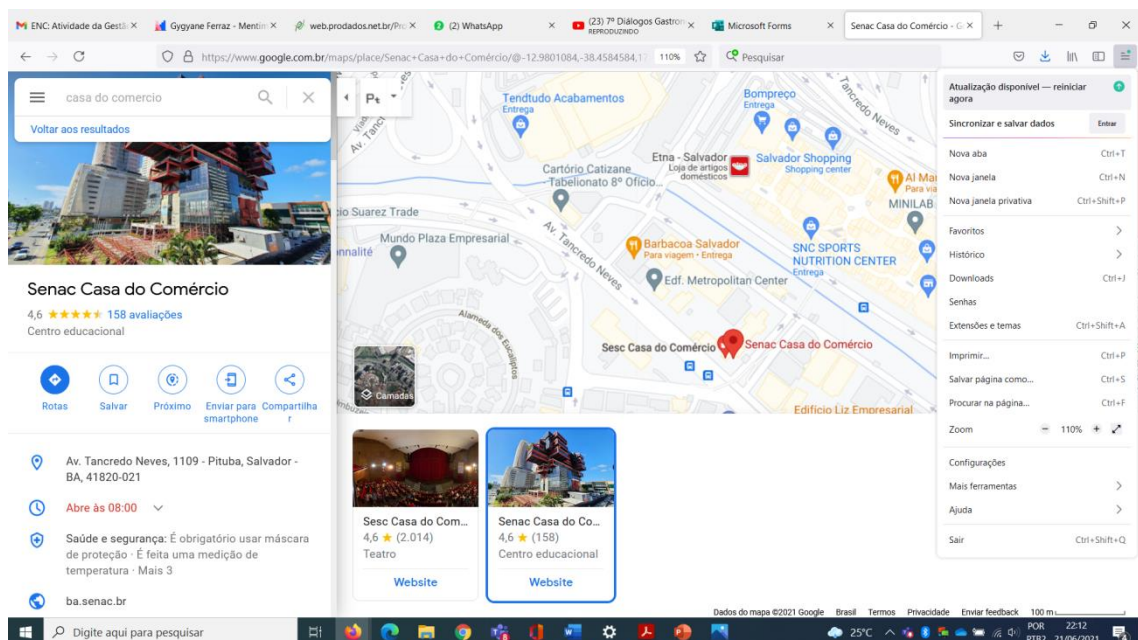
ENC: Atividade da Gestã ×
Gygyane Ferraz - Mentim ×
web.prodados.net.br/Pr ×
(2) WhatsApp ×
(23) 7º Diálogos Gastron ×
REPRODUZINDO
Microsoft Forms ×
Senac Casa do Comércio - G ×

https://www.google.com.br/maps/place/Senac+Casa+do+Comércio/@-12.9801084,-38.4584584,1
110%
Pesquisar

casa do comercio
Voltar aos resultados

Senac Casa do Comércio
4,6 ★★★★★ 158 avaliações
Centro educacional

Rotas
Salvar
Próximo
Enviar para smartphone
Compartilhar

Av. Tancredo Neves, 1109 - Pituba, Salvador - BA, 41820-021
Abre às 08:00
Saúde e segurança: É obrigatório usar máscara de proteção · É feita uma medição de temperatura · Mais 3
ba.senac.br

Tendtudo Acabamentos
Entrega
Bompreço
Entrega
Tancredo Neves
Av. Tancr
Cartório Catizane - Tabelionato 8º Ofício...
Etna - Salvador
Loja de artigos domésticos
Salvador Shopping
Shopping center
Al Ma
Para via
MINILAB
io Suarez Trade
Mundo Plaza Empresarial
nnalité
Av. Tancredo Neves
Barbacoa Salvador
Para viagem · Entrega
SNC SPORTS NUTRITION CENTER
Entrega
Edf. Metropolitan Center
Alameda dos Eucaliptos
Sesc Casa do Comércio
Senac Casa do Comércio
Camadas
Edifício Liz Empresarial

Sesc Casa do Com...
4,6 ★ (2.014)
Teatro
Website

Senac Casa do Co...
4,6 ★ (158)
Centro educacional
Website

Dados do mapa ©2021 Google Brasil Termos Privacidade Enviar feedback 100 m

Atualização disponível — reiniciar agora
Sincronizar e salvar dados
Entrar
Nova aba Ctrl+T
Nova janela Ctrl+N
Nova janela privativa Ctrl+Shift+P
Favoritos
Histórico
Downloads Ctrl+J
Senhas
Extensões e temas Ctrl+Shift+A
Imprimir... Ctrl+P
Salvar página como... Ctrl+S
Procurar na página... Ctrl+F
Zoom − 110% +
Configurações
Mais ferramentas
Ajuda
Sair Ctrl+Shift+Q

Digite aqui para pesquisar
25°C
POR PTB2
22:12
21/06/2021